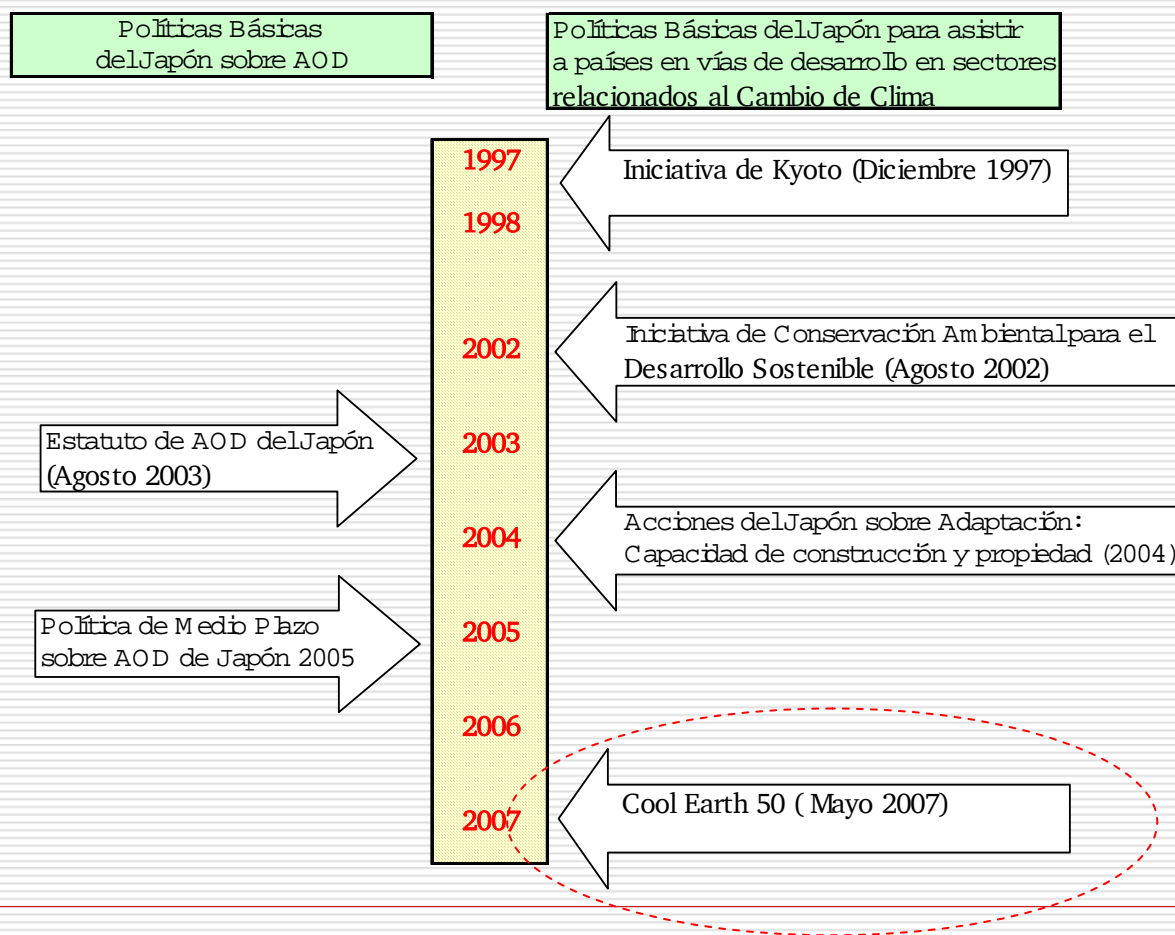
Políticas Básicas del Japón sobre AOD

Políticas Básicas del Japón para asistir a países en vías de desarrollo en sectores relacionados al Cambio de Clima

1997

1998

2002

2003

2004

2005

2006

2007

Iniciativa de Kyoto (Diciembre 1997)

Iniciativa de Conservación Ambiental para el Desarrollo Sostenible (Agosto 2002)

Estatuto de AOD del Japón (Agosto 2003)

Acciones del Japón sobre Adaptación: Capacidad de construcción y propiedad (2004)

Política de Medio Plazo sobre AOD de Japón 2005

Cool Earth 50 ( Mayo 2007)